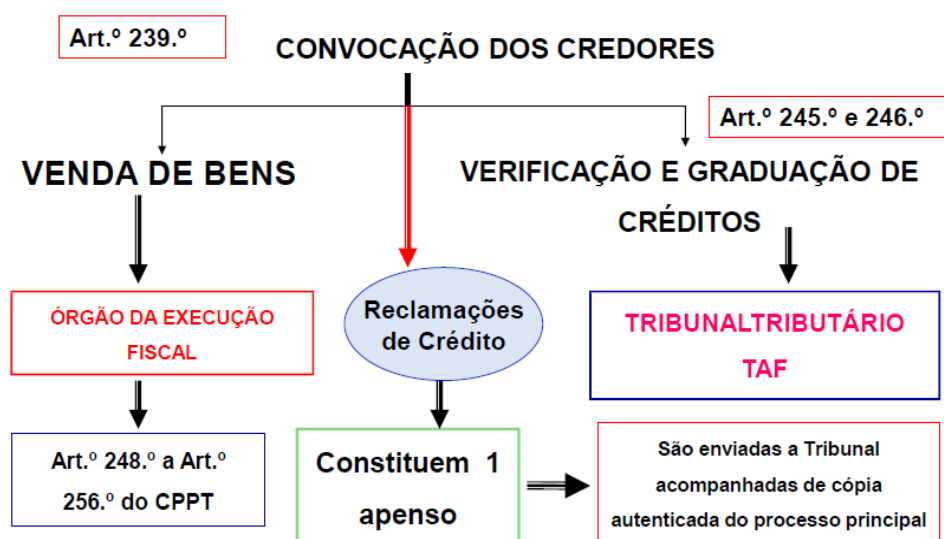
Art.º 239.º

CONVOCAÇÃO DOS CREDORES

Art.º 245.º e 246.º

VENDA DE BENS

VERIFICAÇÃO E GRADUAÇÃO DE CRÉDITOS

ÓRGÃO DA EXECUÇÃO FISCAL

Reclamações de Crédito

TRIBUNALTRIBUTÁRIO TAF

Art.º 248.º a Art.º 256.º do CPPT

Constituem 1 apenso

São enviadas a Tribunal acompanhadas de cópia autenticada do processo principal